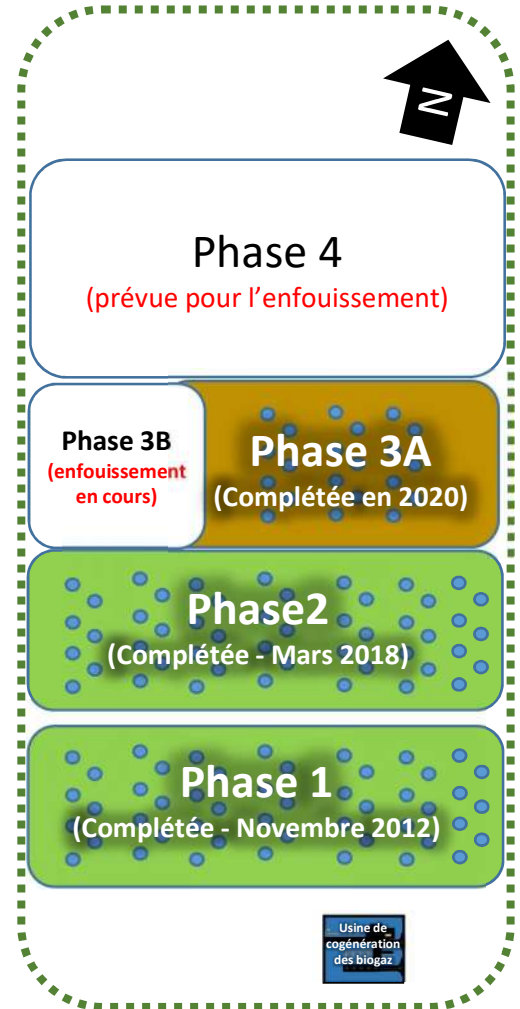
N

Phase 4
(prévue pour l’enfouissement)

Phase 3B
(enfouissement en cours)

Phase 3A
(Complétée en 2020)

Phase2
(Complétée - Mars 2018)

Phase 1
(Complétée - Novembre 2012)

Usine de cogénération des biogaz